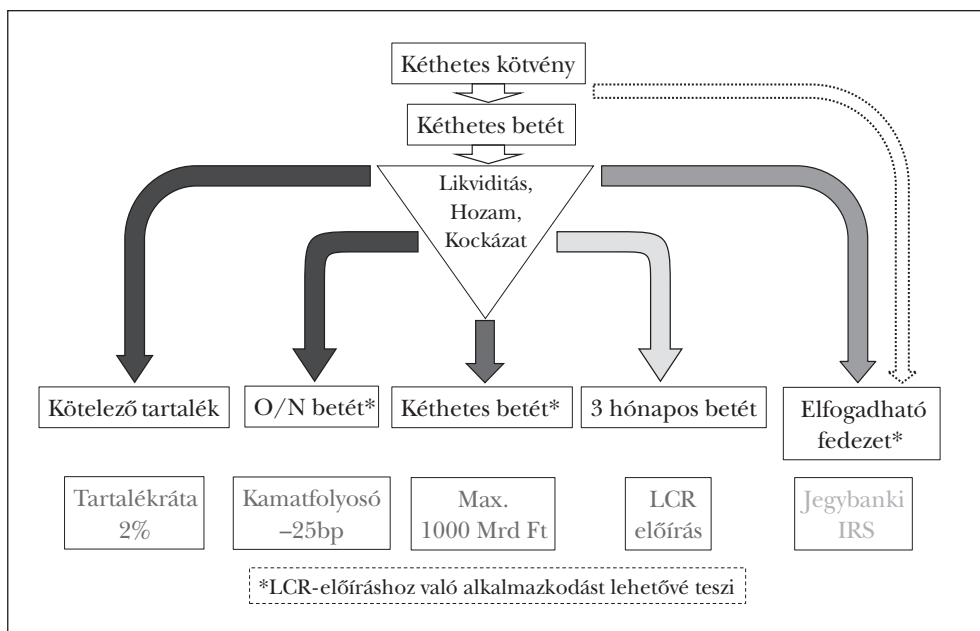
Kéthetes kötvény

Kéthetes betét

Likviditás, Hozam, Kockázat

Kötelező tartalék

O/N betét*

Kéthetes betét*

3 hónapos betét

Elfogadható fedezet*

Tartalékráta 2%

Kamatfolyosó –25bp

Max. 1000 Mrd Ft

LCR előírás

Jegybanki IRS

*LCR-előíráshoz való alkalmazkodást lehetővé teszi